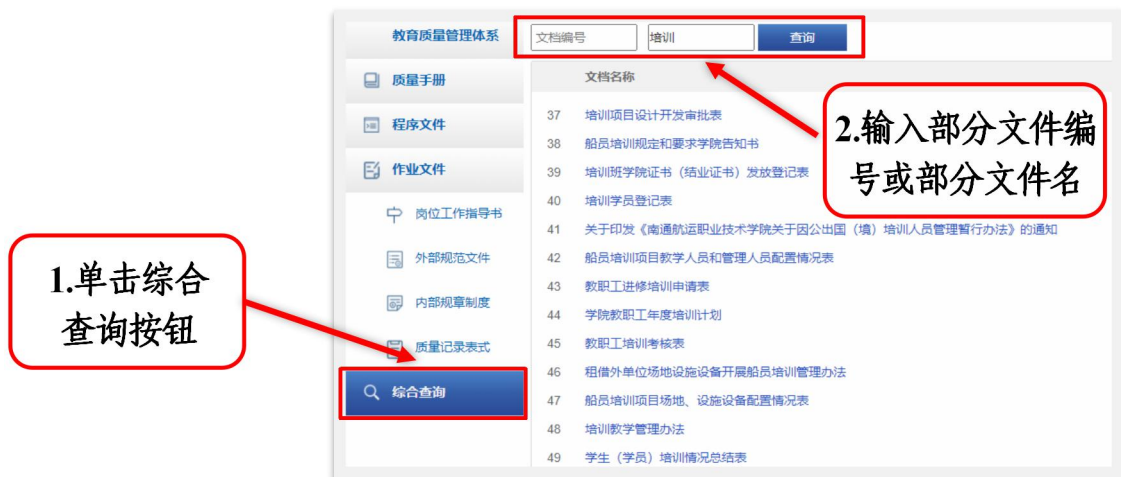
教育质量管理体系

文档编号

培训

查询

质量手册

程序文件

作业文件

岗位工作指导书

外部规范文件

内部规章制度

质量记录表式

综合查询

文档名称

| | |
|---|---|
| 37 | 培训项目设计开发审批表 |
| 38 | 船员培训规定和要求学院告知书 |
| 39 | 培训班学院证书（结业证书）发放登记表 |
| 40 | 培训学员登记表 |
| 41 | 关于印发《南通航运职业技术学院关于因公出国（境）培训人员管理暂行办法》的通知 |
| 42 | 船员培训项目教学人员和管理人员配置情况表 |
| 43 | 教职工进修培训申请表 |
| 44 | 学院教职工年度培训计划 |
| 45 | 教职工培训考核表 |
| 46 | 租借外单位场地设施设备开展船员培训管理办法 |
| 47 | 船员培训项目场地、设施设备配置情况表 |
| 48 | 培训教学管理办法 |
| 49 | 学生（学员）培训情况总结表 |

2.输入部分文件编号或部分文件名

1.单击综合查询按钮